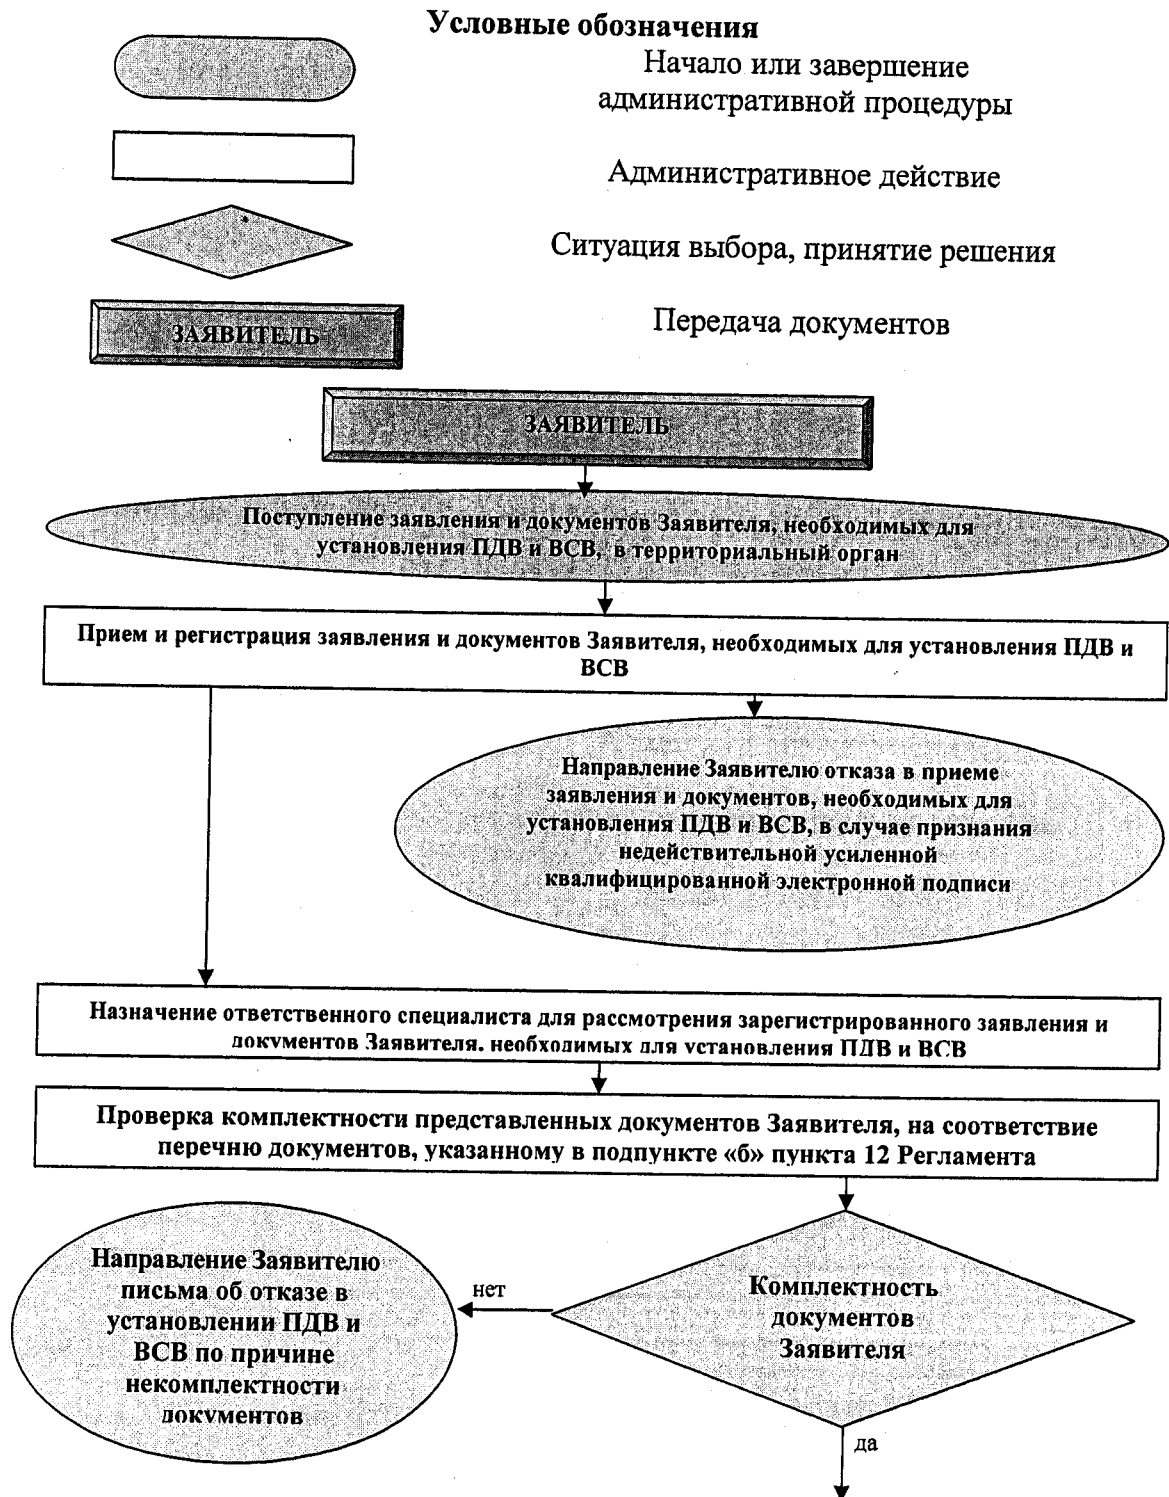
Условные обозначения

Начало или завершение административной процедуры

Административное действие

Ситуация выбора, принятие решения

ЗАЯВИТЕЛЬ

Передача документов

ЗАЯВИТЕЛЬ

Поступление заявления и документов Заявителя, необходимых для установления ПДВ и ВСВ, в территориальный орган

Прием и регистрация заявления и документов Заявителя, необходимых для установления ПДВ и ВСВ

Направление Заявителю отказа в приеме заявления и документов, необходимых для установления ПДВ и ВСВ, в случае признания недействительной усиленной квалифицированной электронной подписи

Назначение ответственного специалиста для рассмотрения зарегистрированного заявления и документов Заявителя, необходимых для установления ПДВ и ВСВ

Проверка комплектности представленных документов Заявителя, на соответствие перечню документов, указанному в подпункте «б» пункта 12 Регламента

Направление Заявителю письма об отказе в установлении ПДВ и ВСВ по причине некомплектности документов

нет

Комплектность документов Заявителя

да